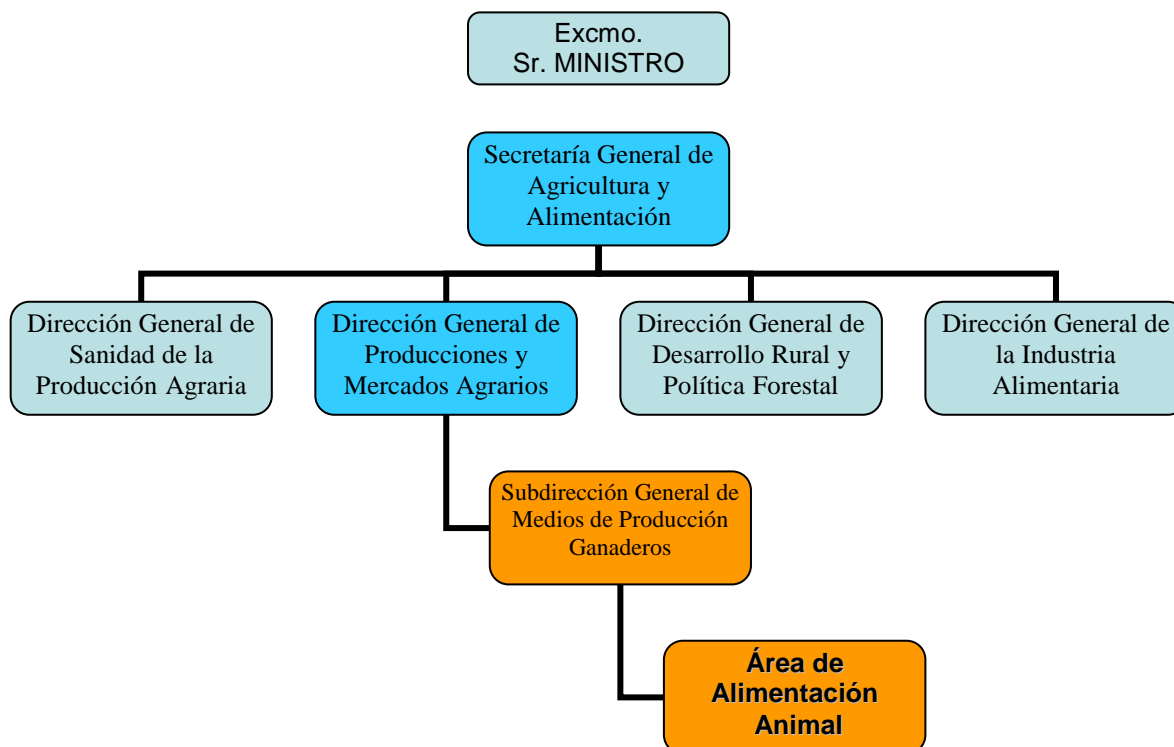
Excmo.
Sr. MINISTRO

Secretaría General de Agricultura y Alimentación

Dirección General de Sanidad de la Producción Agraria

Dirección General de Producciones y Mercados Agrarios

Dirección General de Desarrollo Rural y Política Forestal

Dirección General de la Industria Alimentaria

Subdirección General de Medios de Producción Ganaderos

Área de Alimentación Animal